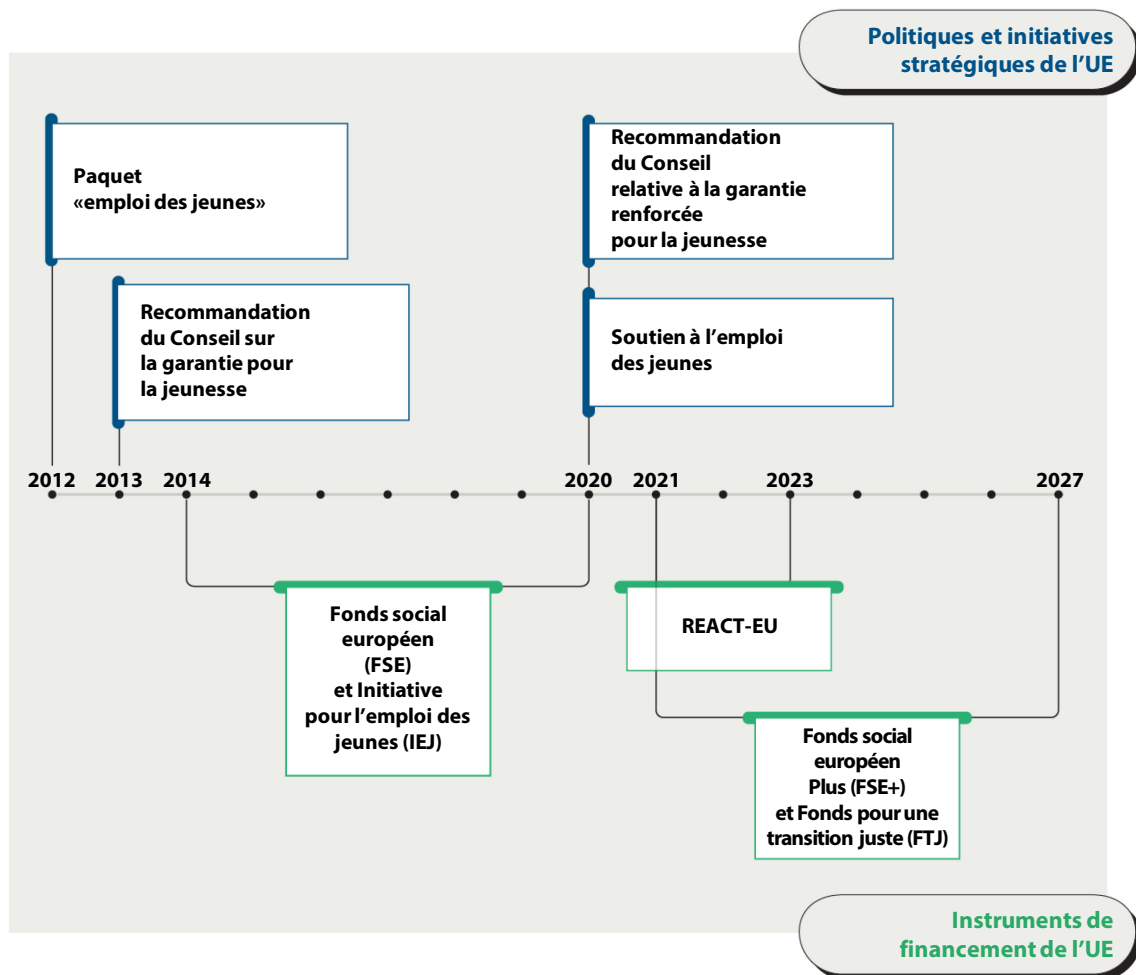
Politiques et initiatives stratégiques de l'UE

Paquet «emploi des jeunes»

Recommandation du Conseil sur la garantie pour la jeunesse

Recommandation du Conseil relative à la garantie renforcée pour la jeunesse

Soutien à l'emploi des jeunes

2012 2013 2014 2020 2021 2023 2027

Fonds social européen (FSE) et Initiative pour l'emploi des jeunes (IEJ)

REACT-EU

Fonds social européen Plus (FSE+) et Fonds pour une transition juste (FTJ)

Instruments de financement de l'UE